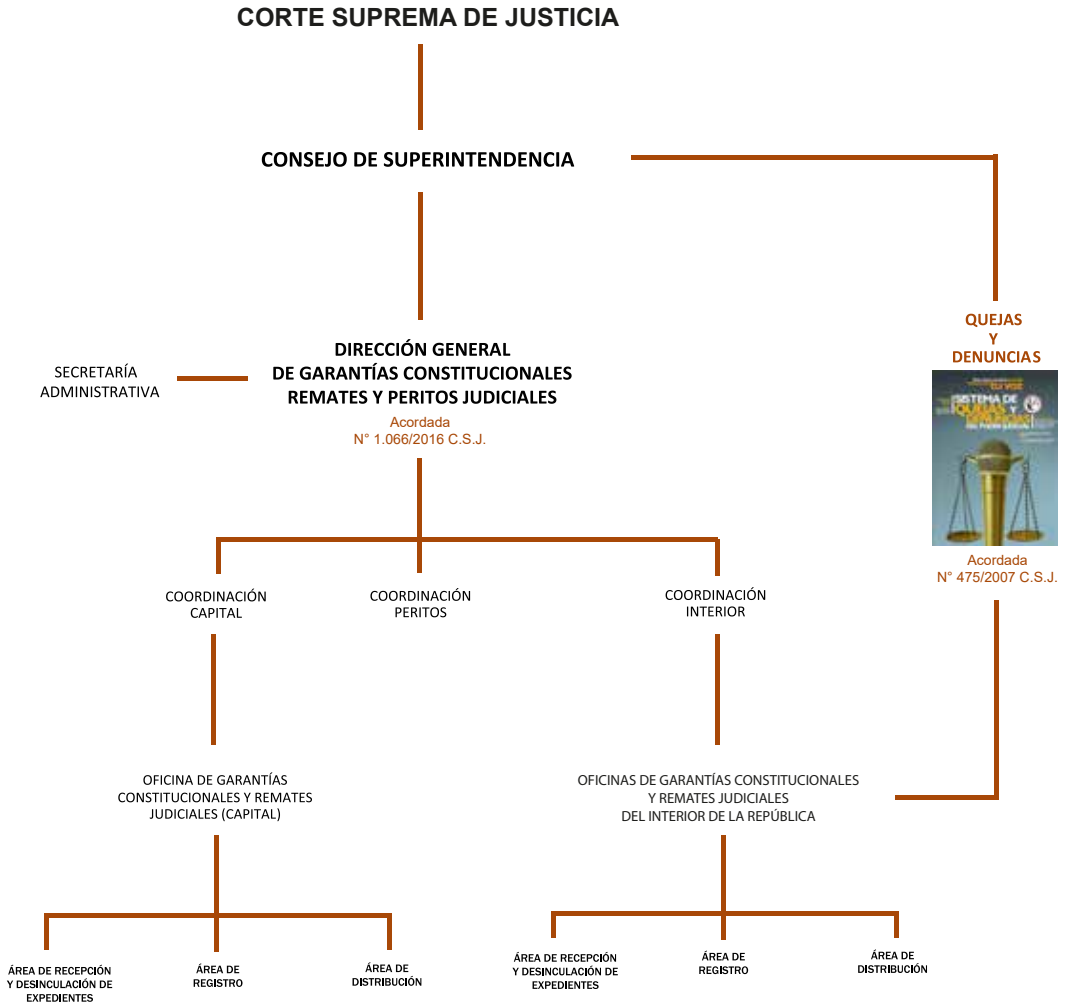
CORTE SUPREMA DE JUSTICIA

CONSEJO DE SUPERINTENDENCIA

QUEJAS
Y
DENUNCIAS

SISTEMA DE QUEJAS Y DENUNCIAS

Acordada
N° 475/2007 C.S.J.

SECRETARÍA
ADMINISTRATIVA

DIRECCIÓN GENERAL
DE GARANTÍAS CONSTITUCIONALES
REMATES Y PERITOS JUDICIALES
Acordada
N° 1.066/2016 C.S.J.

COORDINACIÓN
CAPITAL

COORDINACIÓN
PERITOS

COORDINACIÓN
INTERIOR

OFICINA DE GARANTÍAS
CONSTITUCIONALES Y REMATES
JUDICIALES (CAPITAL)

OFICINAS DE GARANTÍAS CONSTITUCIONALES
Y REMATES JUDICIALES
DEL INTERIOR DE LA REPÚBLICA

ÁREA DE RECEPCIÓN
Y DESINCULACIÓN DE
EXPEDIENTES

ÁREA DE
REGISTRO

ÁREA DE
DISTRIBUCIÓN

ÁREA DE RECEPCIÓN
Y DESINCULACIÓN DE
EXPEDIENTES

ÁREA DE
REGISTRO

ÁREA DE
DISTRIBUCIÓN